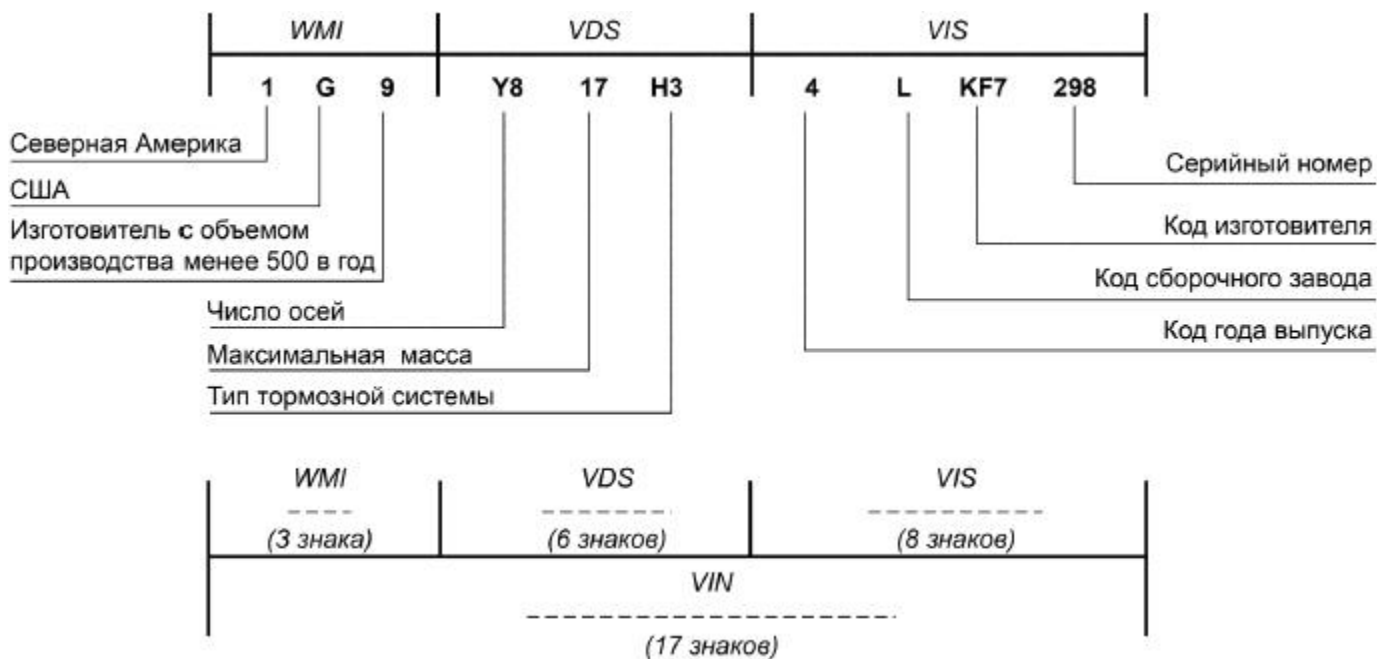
WMI VDS VIS

1 G 9 Y8 17 H3 4 L KF7 298

Северная Америка

США

Изготовитель с объемом производства менее 500 в год

Число осей

Максимальная масса

Тип тормозной системы

Серийный номер

Код изготовителя

Код сборочного завода

Код года выпуска

WMI
(3 знака)

VDS
(6 знаков)

VIS
(8 знаков)

VIN
(17 знаков)